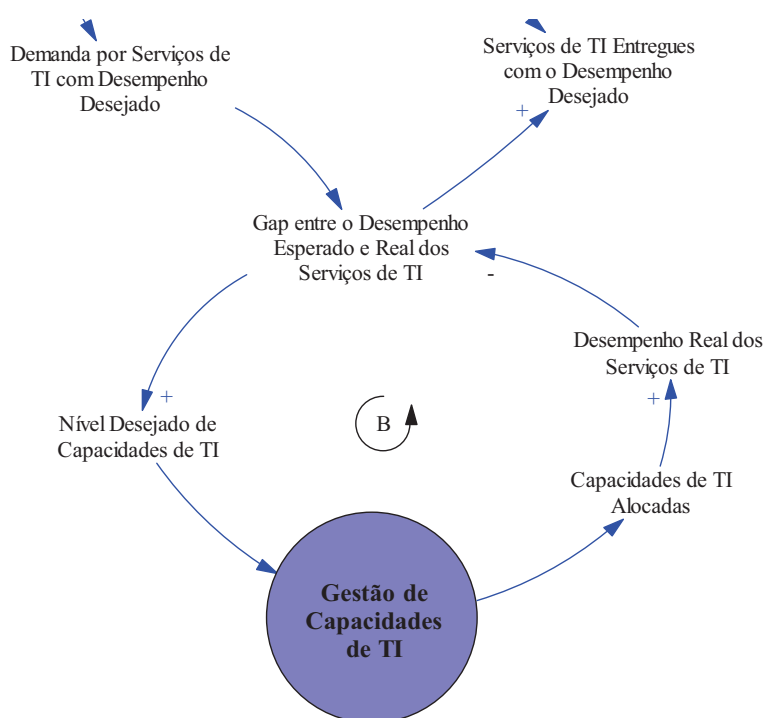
Demanda por Serviços de TI com Desempenho Desejado

Serviços de TI Entregues com o Desempenho Desejado

+

Gap entre o Desempenho Esperado e Real dos Serviços de TI

-

+

Desempenho Real dos Serviços de TI

+

Nível Desejado de Capacidades de TI

B

Capacidades de TI Alocadas

Gestão de Capacidades de TI